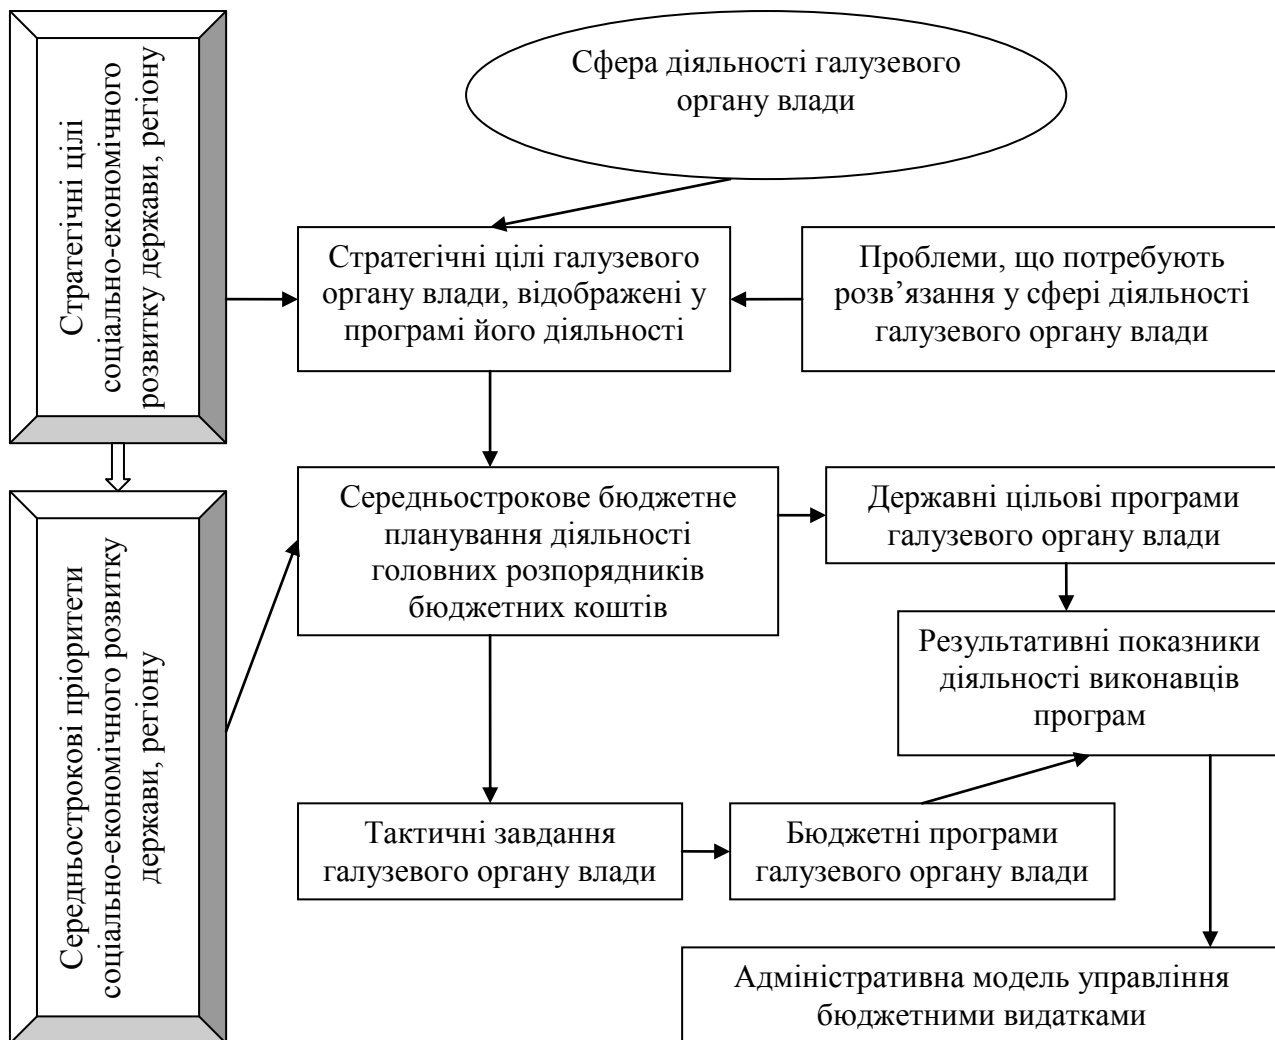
Стратегічні цілі соціально-економічного розвитку держави, регіону

Сфера діяльності галузевого органу влади

Стратегічні цілі галузевого органу влади, відображені у програмі його діяльності

Проблеми, що потребують розв'язання у сфері діяльності галузевого органу влади

Середньострокові пріоритети соціально-економічного розвитку держави, регіону

Середньострокове бюджетне планування діяльності головних розпорядників бюджетних коштів

Державні цільові програми галузевого органу влади

Результативні показники діяльності виконавців програм

Тактичні завдання галузевого органу влади

Бюджетні програми галузевого органу влади

Адміністративна модель управління бюджетними видатками